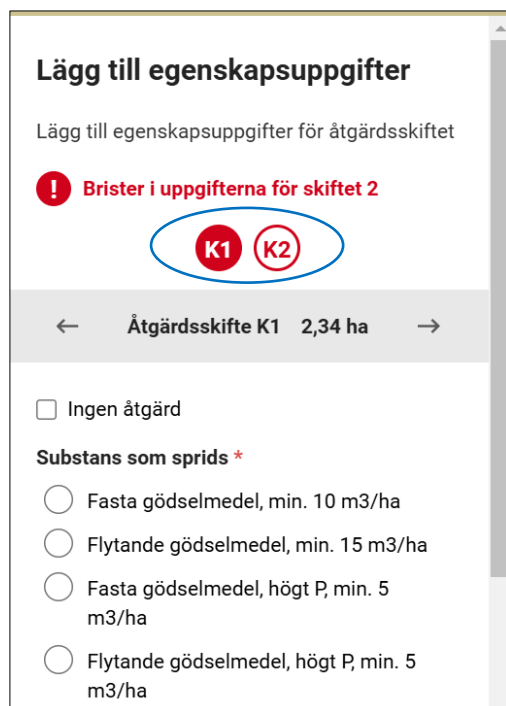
Lägg till egenskapsuppgifter

Lägg till egenskapsuppgifter för åtgärdsskiftet

Brister i uppgifterna för skiftet 2

K1 K2

← Åtgärdsskifte K1 2,34 ha →

Ingen åtgärd

Substans som sprids *

Fasta gödselmedel, min. 10 m3/ha

Flytande gödselmedel, min. 15 m3/ha

Fasta gödselmedel, högt P, min. 5 m3/ha

Flytande gödselmedel, högt P, min. 5 m3/ha